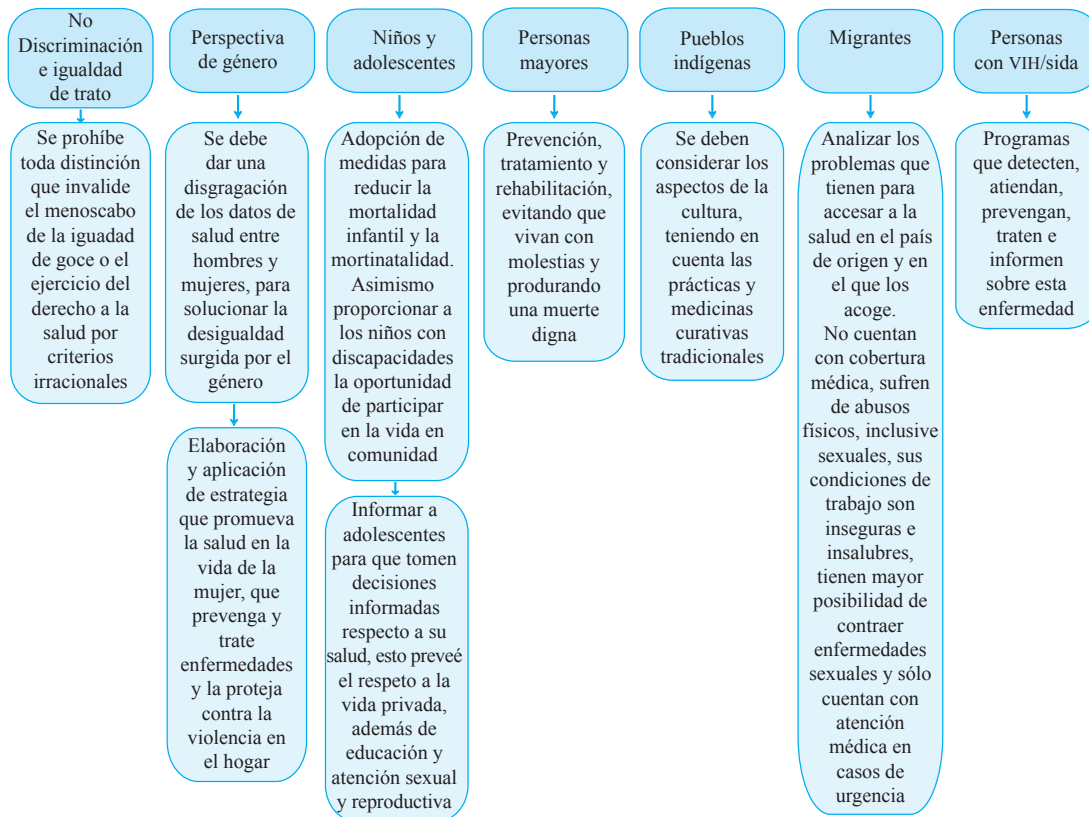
No Discriminación e igualdad de trato

Se prohíbe toda distinción que invalide el menoscabo de la iguadad de goce o el ejercicio del derecho a la salud por criterios irracionales

Perspectiva de género

Se debe dar una disgragación de los datos de salud entre hombres y mujeres, para solucionar la desigualdad surgida por el género

Elaboración y aplicación de estrategia que promueva la salud en la vida de la mujer, que prevenga y trate enfermedades y la proteja contra la violencia en el hogar

Niños y adolescentes

Adopción de medidas para reducir la mortalidad infantil y la mortinatalidad. Asimismo proporcionar a los niños con discapacidades la oportunidad de participar en la vida en comunidad

Informar a adolescentes para que tomen decisiones informadas respecto a su salud, esto preveé el respeto a la vida privada, además de educación y atención sexual y reproductiva

Personas mayores

Prevención, tratamiento y rehabilitación, evitando que vivan con molestias y produrando una muerte digna

Pueblos indígenas

Se deben considerar los aspectos de la cultura, teniendo en cuenta las prácticas y medicinas curativas tradicionales

Migrantes

Analizar los problemas que tienen para accesar a la salud en el país de origen y en el que los acoge. No cuentan con cobertura médica, sufren de abusos físicos, inclusive sexuales, sus condiciones de trabajo son inseguras e insalubres, tienen mayor posibilidad de contraer enfermedades sexuales y sólo cuentan con atención médica en casos de urgencia

Personas con VIH/sida

Programas que detecten, atiendan, prevengan, traten e informen sobre esta enfermedad